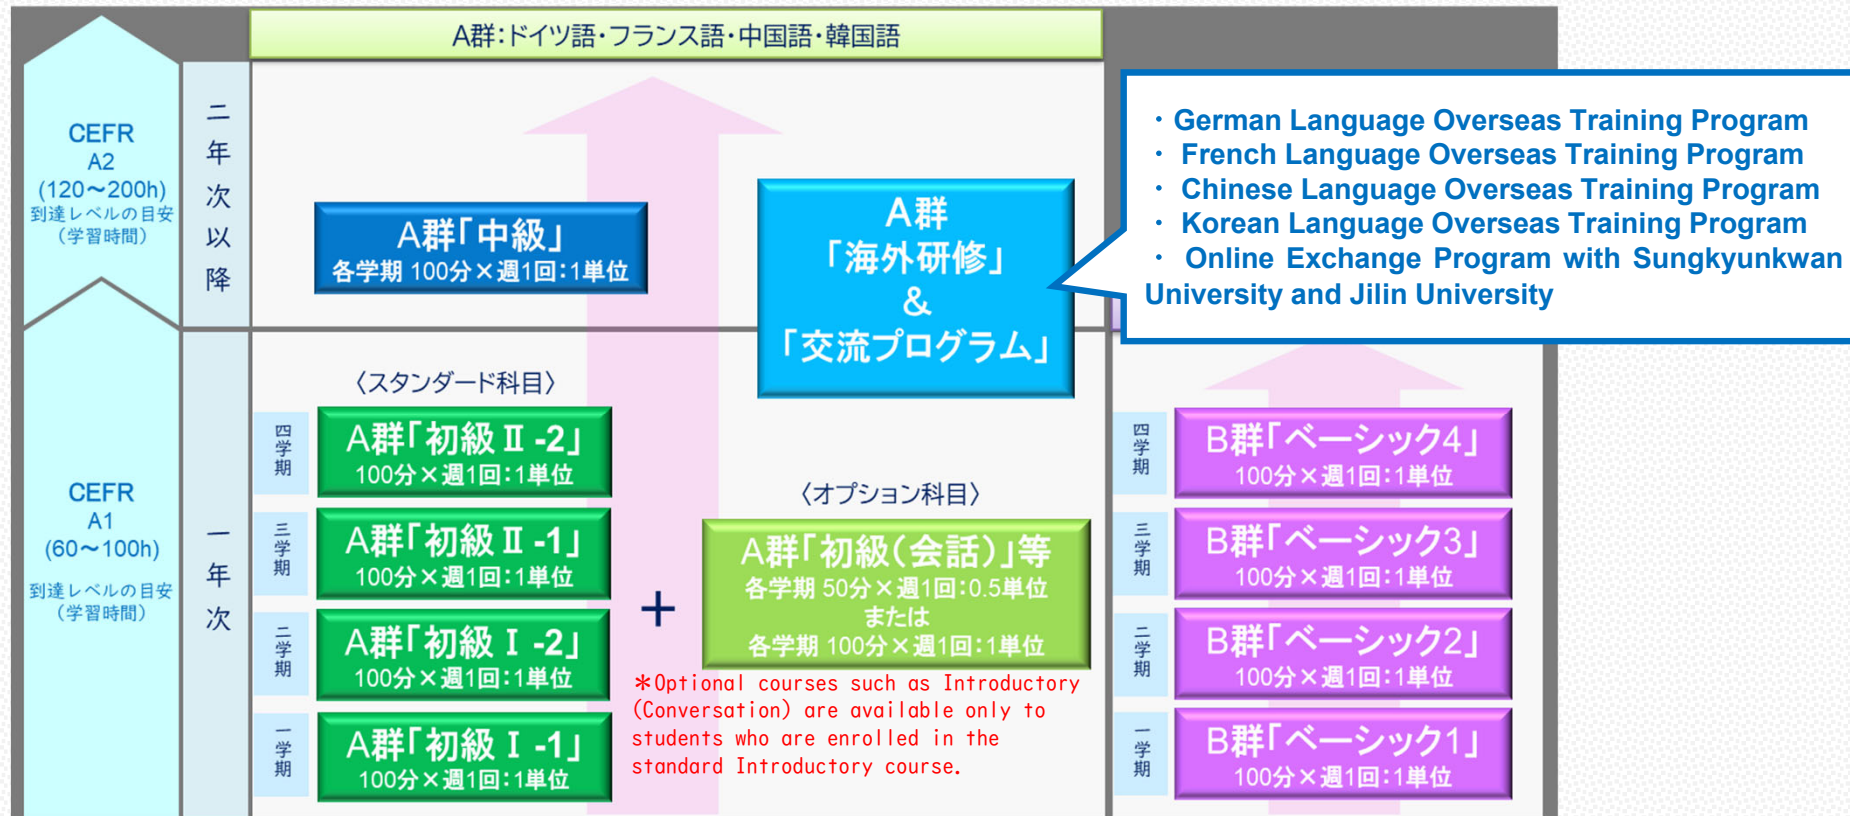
A群:ドイツ語・フランス語・中国語・韓国語

CEFR
A2
(120〜200h)
到達レベルの目安
(学習時間)

二年次以降

A群「中級」
各学期 100分×週1回:1単位

A群
「海外研修」
&
「交流プログラム」

・German Language Overseas Training Program
・French Language Overseas Training Program
・Chinese Language Overseas Training Program
・Korean Language Overseas Training Program
・Online Exchange Program with Sungkyunkwan University and Jilin University

CEFR
A1
(60〜100h)
到達レベルの目安
(学習時間)

一年次

〈スタンダード科目〉

四学期
A群「初級Ⅱ-2」
100分×週1回:1単位

三学期
A群「初級Ⅱ-1」
100分×週1回:1単位

二学期
A群「初級Ⅰ-2」
100分×週1回:1単位

一学期
A群「初級Ⅰ-1」
100分×週1回:1単位

+

〈オプション科目〉
A群「初級(会話)」等
各学期 50分×週1回:0.5単位
または
各学期 100分×週1回:1単位

*Optional courses such as Introductory (Conversation) are available only to students who are enrolled in the standard Introductory course.

四学期
B群「ベーシック4」
100分×週1回:1単位

三学期
B群「ベーシック3」
100分×週1回:1単位

二学期
B群「ベーシック2」
100分×週1回:1単位

一学期
B群「ベーシック1」
100分×週1回:1単位